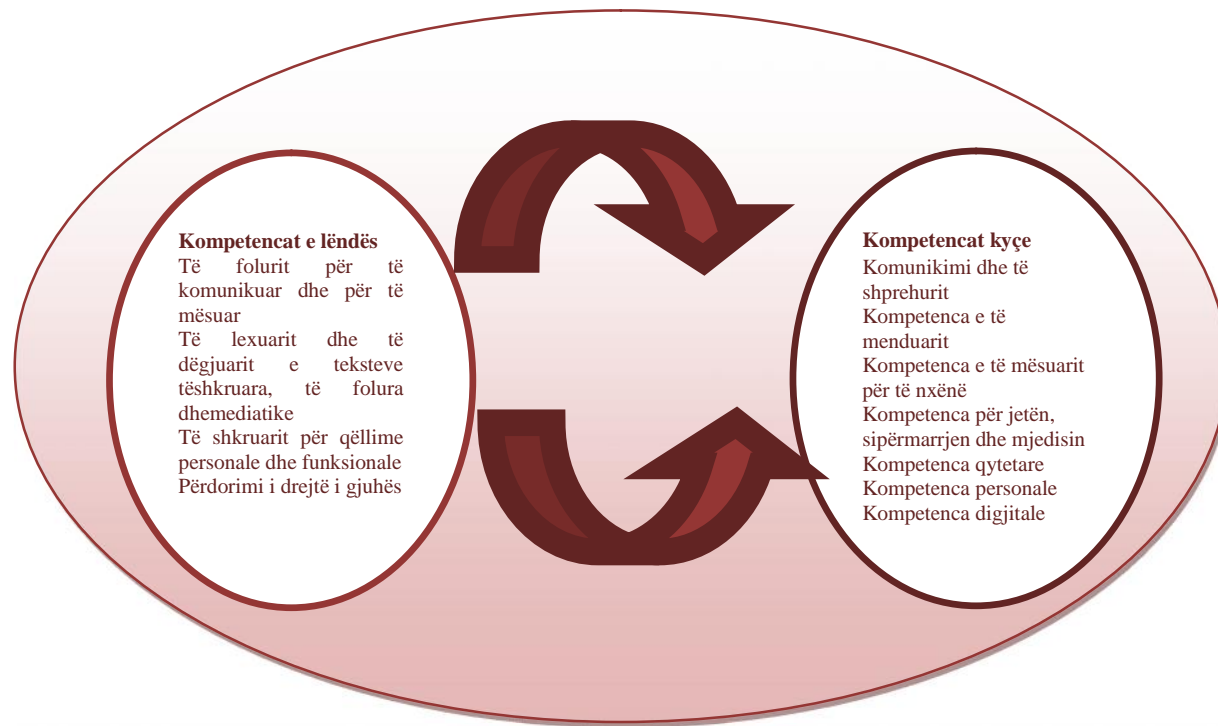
**Kompetencat e lëndës**
Të folurit për të komunikuar dhe për të mësuar
Të lexuarit dhe të dëgjuarit e teksteve tëshkruara, të folura dhemediatike
Të shkruarit për qëllime personale dhe funksionale
Përdorimi i drejtë i gjuhës

**Kompetencat kyçe**
Komunikimi dhe të shprehurit
Kompetenca e të menduarit
Kompetenca e të mësuarit për të nxënë
Kompetenca për jetën, sipërmarrjen dhe mjedisin
Kompetenca qytetare
Kompetenca personale
Kompetenca digjitale